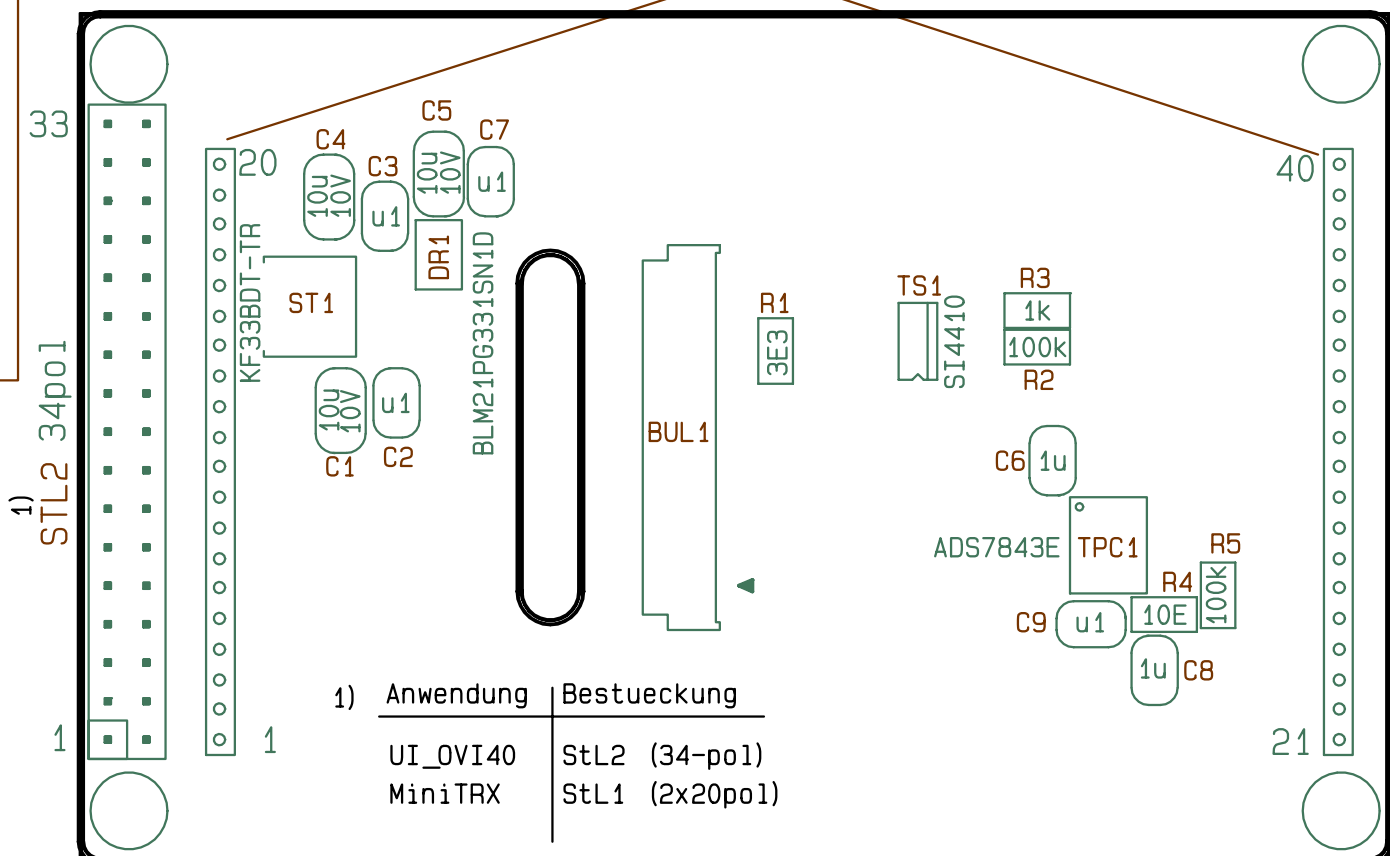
33

1

1)
STL2 34pol

20

1

KF33BDT-TR

ST1

C4
10u
10V

C3
u1

C5
10u
10V

C7
u1

DR1

BLM21PG331SN1D

10u
10V
C1

u1
C2

BUL1

R1
3E3

TS1
SI4410

R3
1k
100k
R2

C6 1u

ADS7843E TPC1

R5
100k

R4
10E

C9 u1

1u C8

40

21

| 1) Anwendung | Bestueckung |
|---|---|
| UI_OVI40 | StL2 (34-pol) |
| MiniTRX | StL1 (2x20pol) |